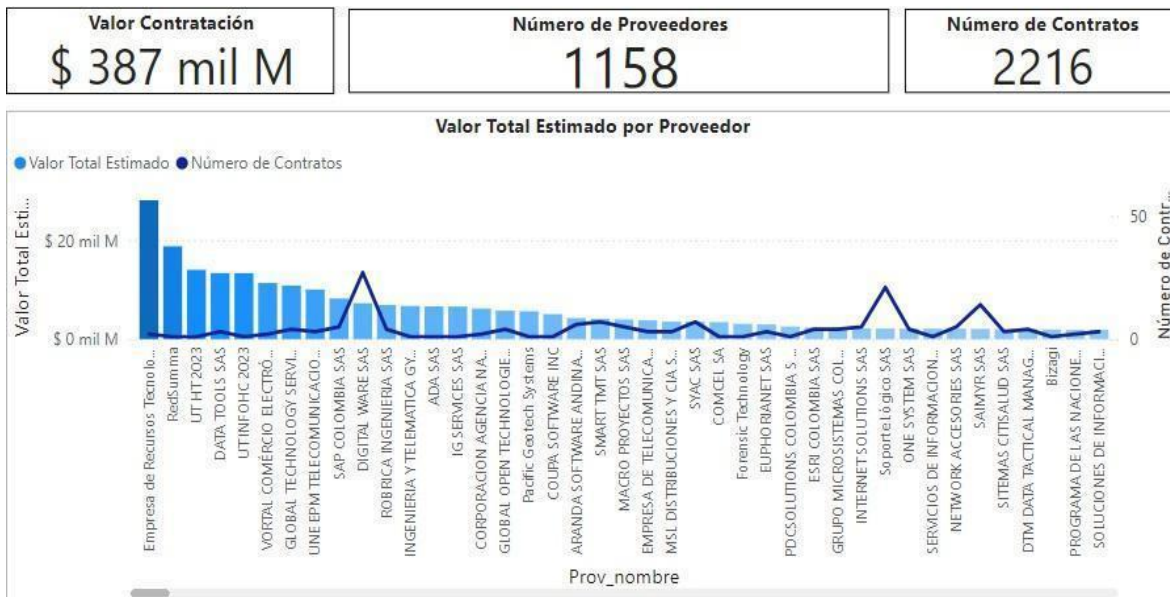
Valor Contratación
\$ 387 mil M

Número de Proveedores
1158

Número de Contratos
2216

Valor Total Estimado por Proveedor

Valor Total Estimado   Número de Contratos

Valor Total Esti...

\$ 20 mil M
\$ 0 mil M

50
0

Número de Contr...

Empresa de Recursos Tecnolo...
RedSumma
UT HT 2023
DATA TOOLS SAS
UTINFOHC 2023
VORTAL COMERCIO ELECTRO...
GLOBAL TECHNOLOGY SERVI...
UNE EPM TELECOMUNICACIO...
SAP COLOMBIA SAS
DIGITAL WARE SAS
ROBRICA INGENIERIA SAS
INGENIERIA Y TELEMATICA GY...
ADA SAS
IG SERVICES SAS
CORPORACION AGENCIA NA...
GLOBAL OPEN TECHNOLOGIE...
Pacific Geotech Systems
COUPA SOFTWARE INC
ARANDA SOFTWARE ANDINA...
SMART TMT SAS
MACRO PROYECTOS SAS
EMPRESA DE TELECOMUNICA...
MSL DISTRIBUCIONES Y CIA S...
SYAC SAS
COMCEL SA
Forensic Technology
EUPHORIANET SAS
PDCSOLUTIONS COLOMBIA S...
ESRI COLOMBIA SAS
GRUPO MICROSISTEMAS COL...
INTERNET SOLUTIONS SAS
Soporte Lógico SAS
ONE SYSTEM SAS
SERVICIOS DE INFORMACION...
NETWORK ACCESORIES SAS
SAIMYR SAS
SITEMAS CITISALUD SAS
DTM DATA TACTICAL MANAG...
Bizagi
PROGRAMA DE LAS NACIONE...
SOLUCIONES DE INFORMACI...

Prov_nombre